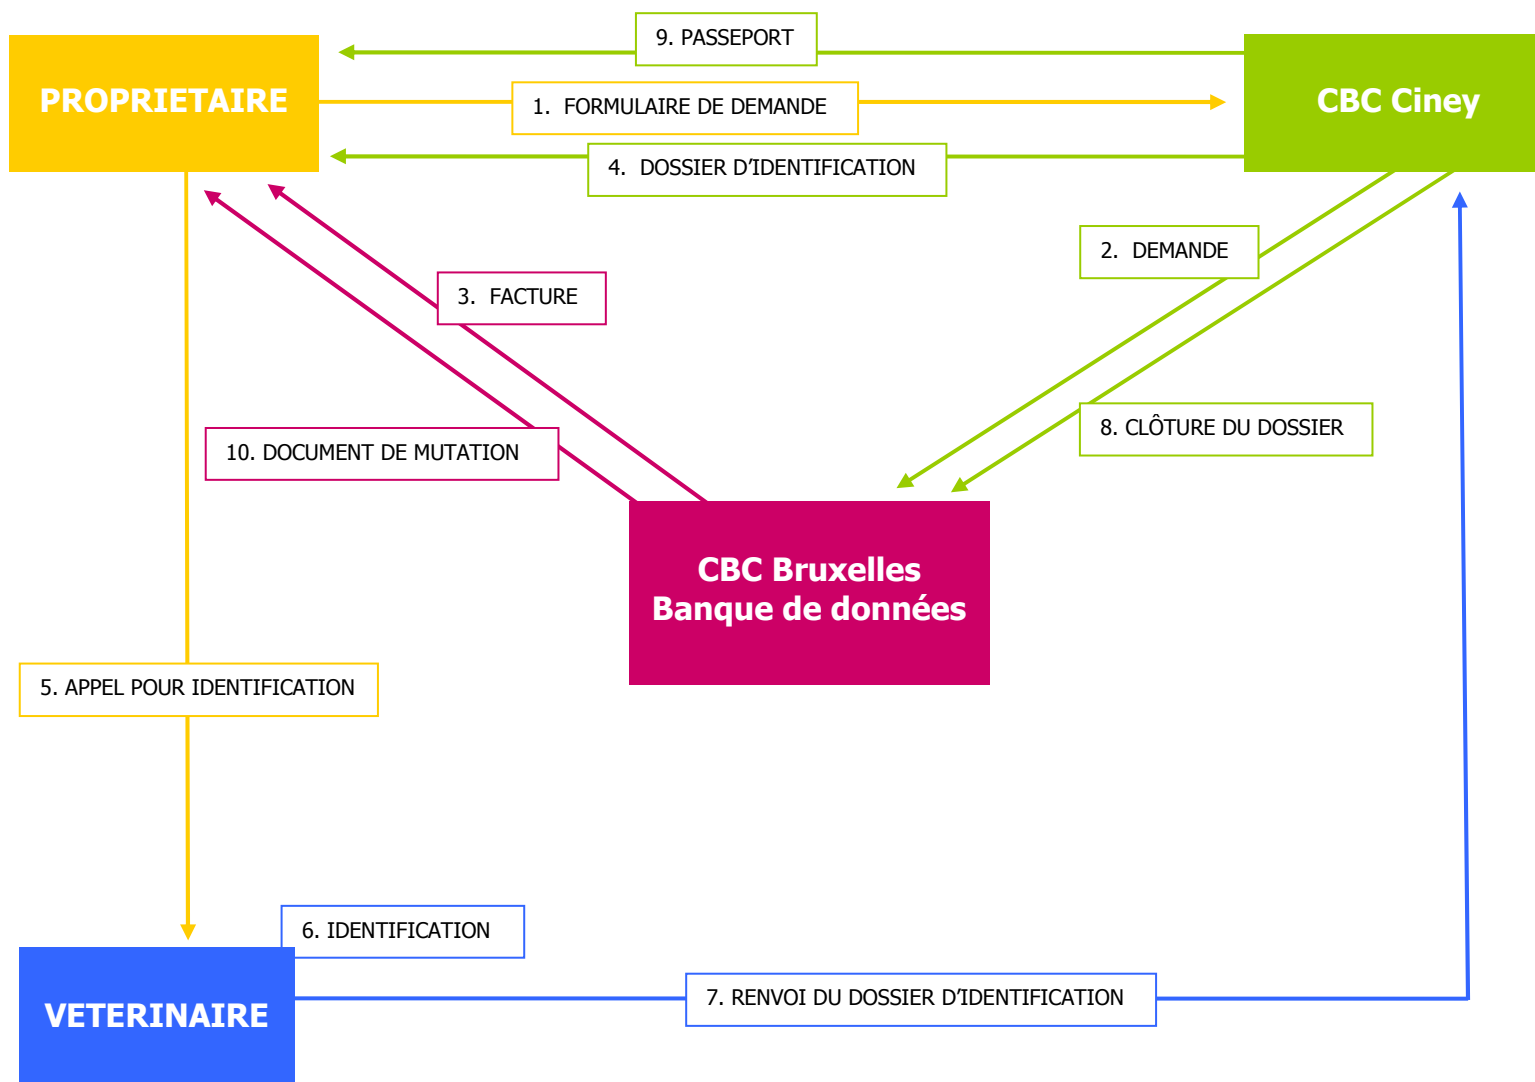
9. PASSEPORT

PROPRIETAIRE

1. FORMULAIRE DE DEMANDE

CBC Ciney

4. DOSSIER D'IDENTIFICATION

2. DEMANDE

3. FACTURE

8. CLÔTURE DU DOSSIER

10. DOCUMENT DE MUTATION

CBC Bruxelles
Banque de données

5. APPEL POUR IDENTIFICATION

6. IDENTIFICATION

VETERINAIRE

7. RENVOI DU DOSSIER D'IDENTIFICATION